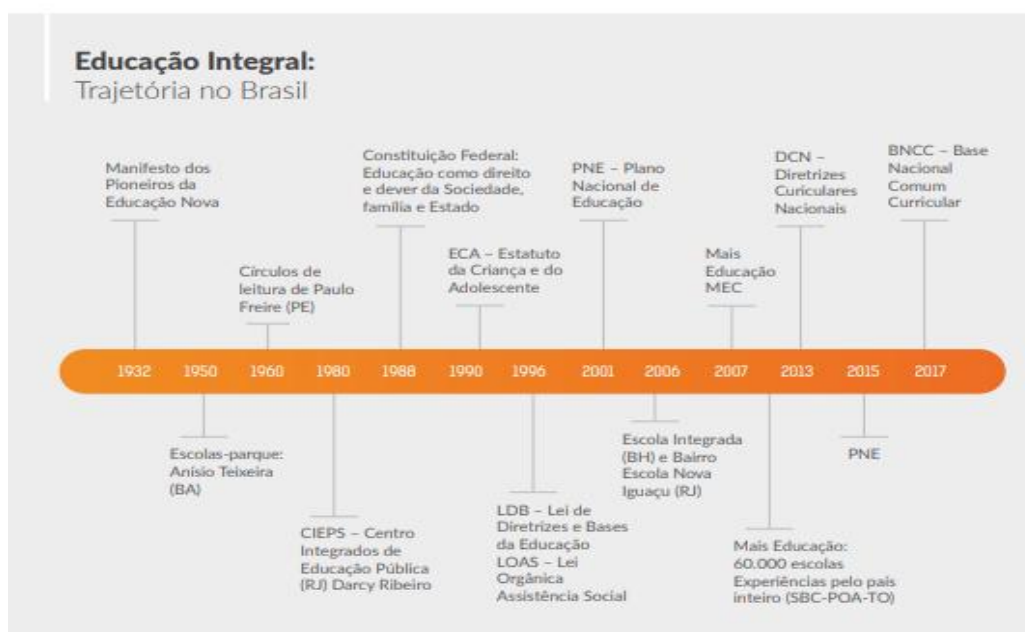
**Educação Integral:**
Trajetória no Brasil

Manifesto dos Pioneiros da Educação Nova

Círculos de leitura de Paulo Freire (PE)

Constituição Federal: Educação como direito e dever da Sociedade, família e Estado

ECA – Estatuto da Criança e do Adolescente

PNE – Plano Nacional de Educação

Mais Educação MEC

DCN – Diretrizes Curiculares Nacionais

BNCC – Base Nacional Comum Curricular

1932 1950 1960 1980 1988 1990 1996 2001 2006 2007 2013 2015 2017

Escolas-parque: Anísio Teixeira (BA)

CIEPS – Centro Integrados de Educação Pública (RJ) Darcy Ribeiro

LDB – Lei de Diretrizes e Bases da Educação
LOAS – Lei Orgânica Assistência Social

Escola Integrada (BH) e Bairro Escola Nova Iguaçu (RJ)

Mais Educação: 60.000 escolas Experiências pelo país inteiro (SBC-POA-TO)

PNE